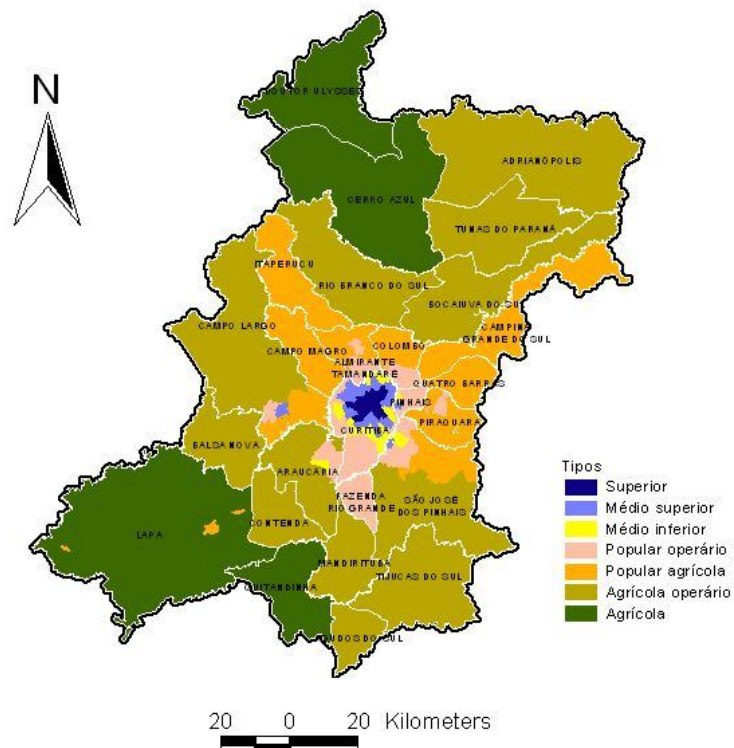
N

DOUTOR ULYSSES

ADRIANÓPOLIS

CERRO AZUL

TUNAS DO PARANÁ

ITAPERUÇU

RIO BRANCO DO SUL

BOCAIÚVA DO SUL

CAMPINA GRANDE DO SUL

CAMPO LARGO

CAMPO MAGRO

COLOMBO

ALMIRANTE TAMANDARÉ

QUATRO BARRAS

PINHAIS

CURITIBA

PIRAQUARA

BALSA NOVA

ARAUCÁRIA

FAZENDA RIO GRANDE

SÃO JOSÉ DOS PINHAIS

LAPA

CONTENDA

MANDIRITUBA

QUITANDINHA

TIJUCAS DO SUL

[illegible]DOS DO SUL

Tipos
Superior
Médio superior
Médio inferior
Popular operário
Popular agrícola
Agrícola operário
Agrícola

20 0 20 Kilometers